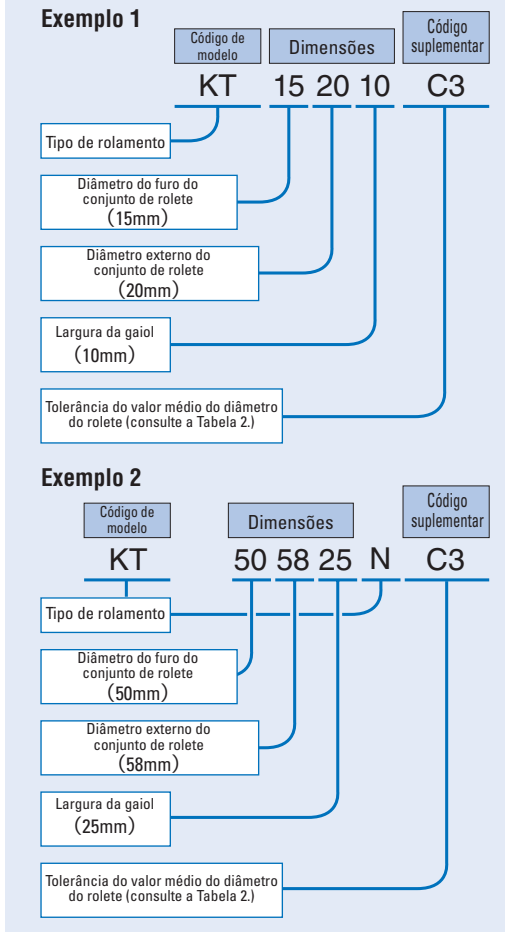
Exemplo 1

Código de modelo

Dimensões

Código suplementar

KT 15 20 10 C3

Tipo de rolamento

Diâmetro do furo do conjunto de rolete (15mm)

Diâmetro externo do conjunto de rolete (20mm)

Largura da gaiol (10mm)

Tolerância do valor médio do diâmetro do rolete (consulte a Tabela 2.)

Exemplo 2

Código de modelo

Dimensões

Código suplementar

KT 50 58 25 N C3

Tipo de rolamento

Diâmetro do furo do conjunto de rolete (50mm)

Diâmetro externo do conjunto de rolete (58mm)

Largura da gaiol (25mm)

Tolerância do valor médio do diâmetro do rolete (consulte a Tabela 2.)